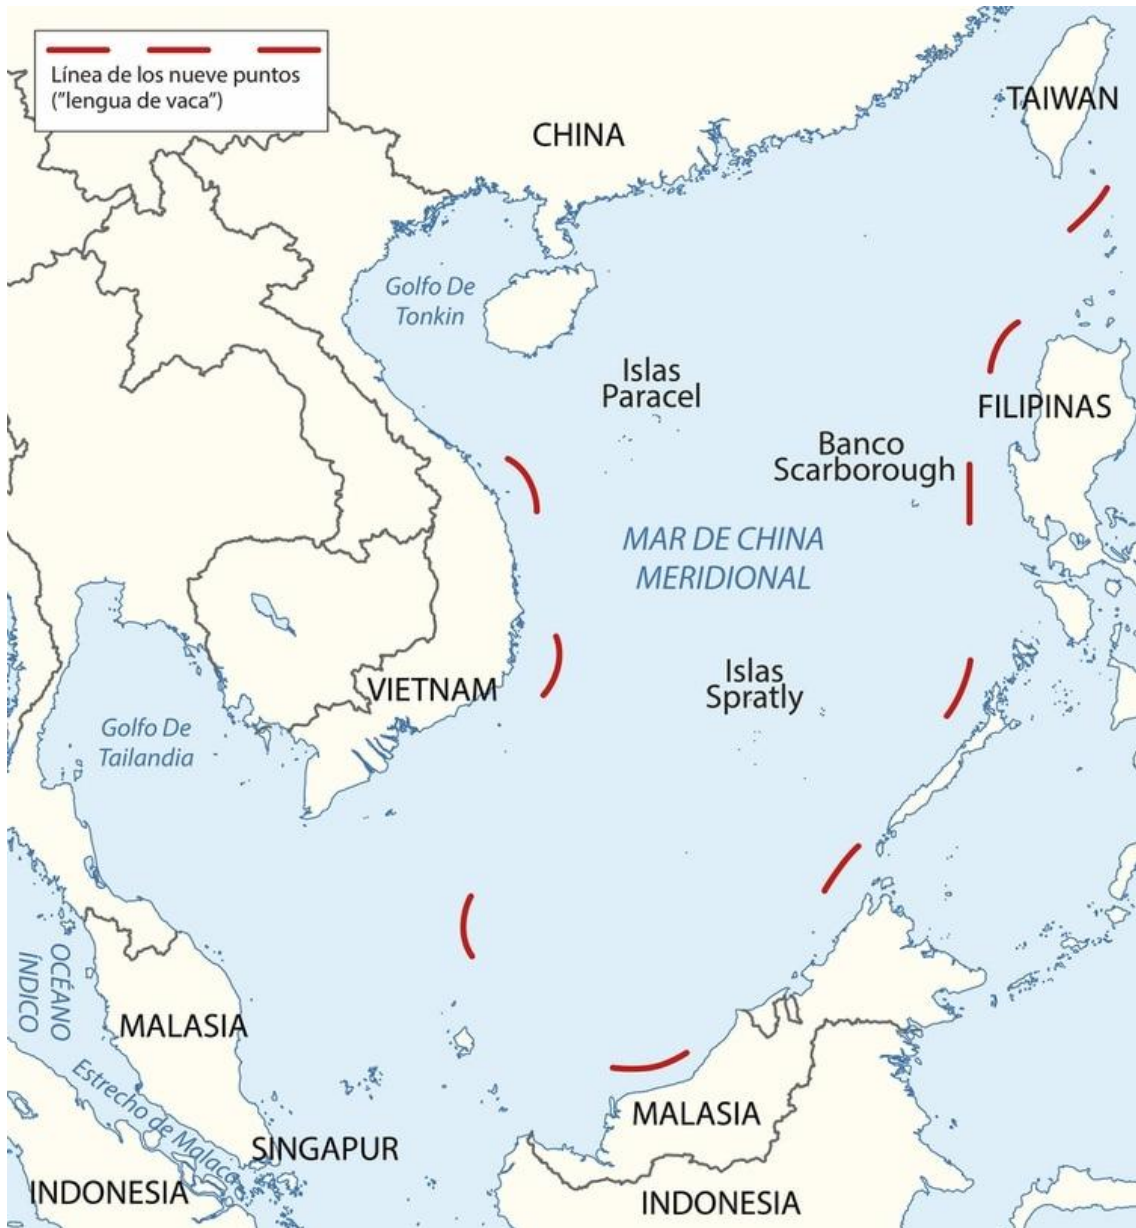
Línea de los nueve puntos
("lengua de vaca")

CHINA

TAIWAN

Golfo De Tonkin

Islas Paracel

FILIPINAS

Banco Scarborough

MAR DE CHINA MERIDIONAL

Islas Spratly

VIETNAM

Golfo De Tailandia

OCÉANO ÍNDICO

MALASIA

Estrecho de Malaca

SINGAPUR

INDONESIA

MALASIA

INDONESIA